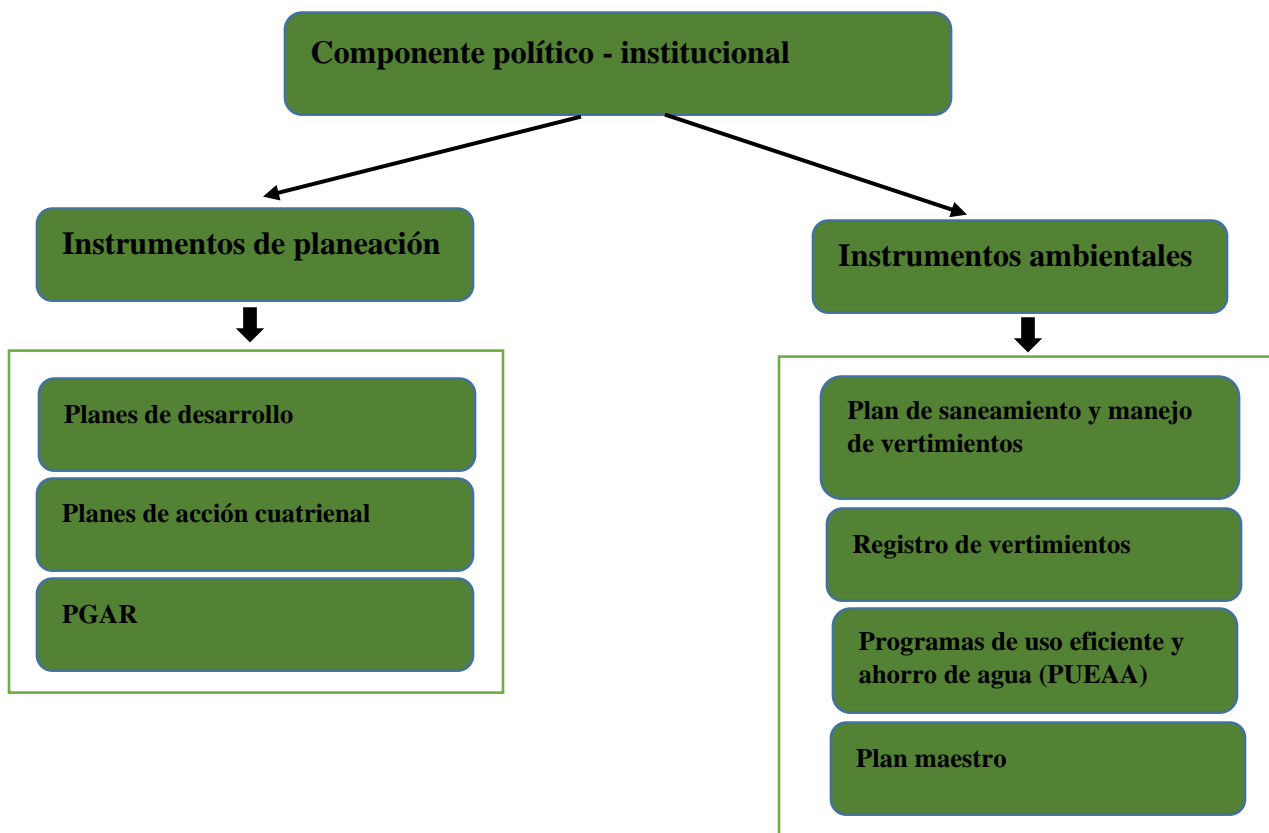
Componente político - institucional

Instrumentos de planeación

Planes de desarrollo

Planes de acción cuatrienal

PGAR

Instrumentos ambientales

Plan de saneamiento y manejo de vertimientos

Registro de vertimientos

Programas de uso eficiente y ahorro de agua (PUEAA)

Plan maestro